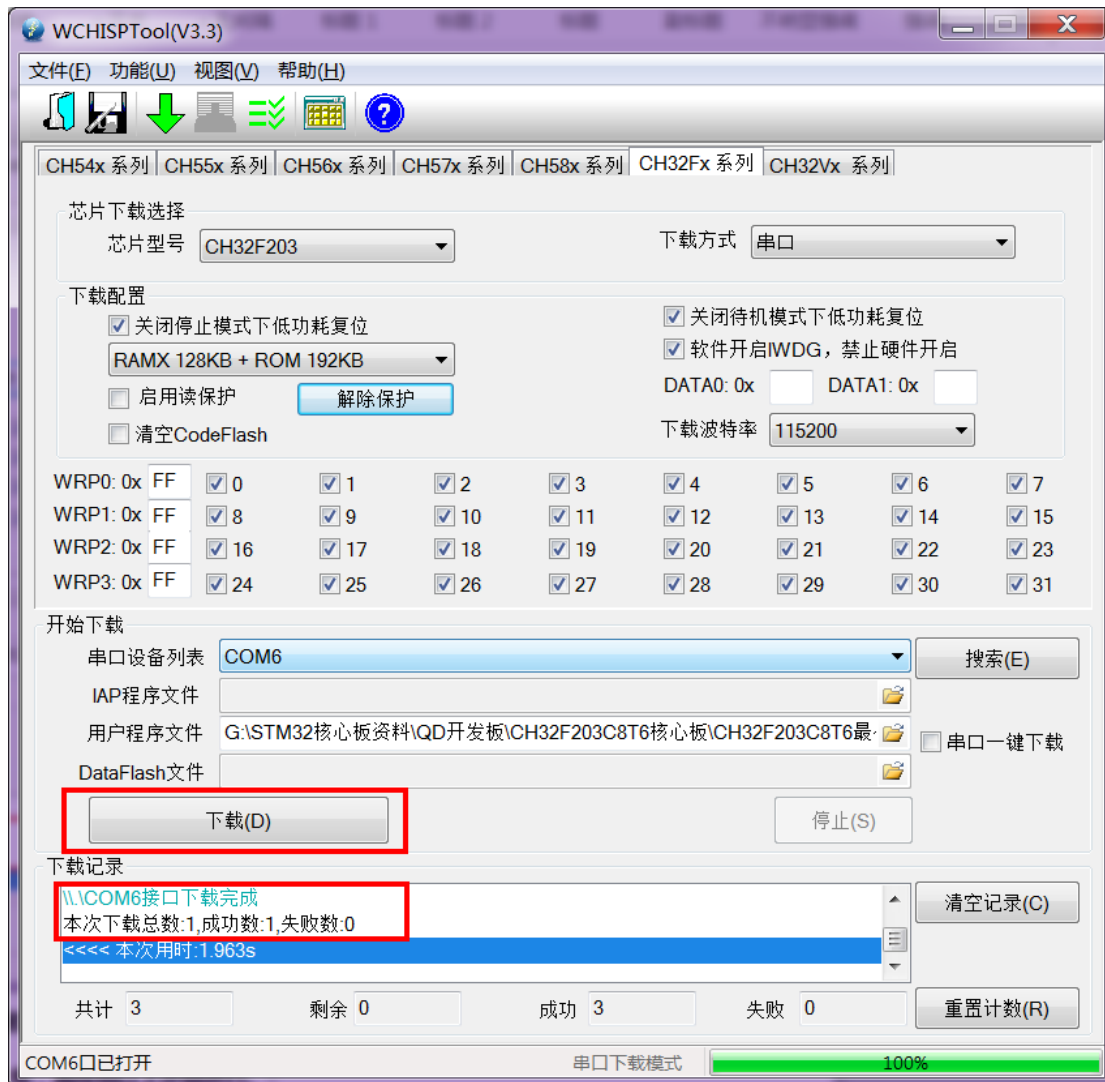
WCHISPTool(V3.3)

文件(F) 功能(U) 视图(V) 帮助(H)

CH54x 系列 CH55x 系列 CH56x 系列 CH57x 系列 CH58x 系列 CH32Fx 系列 CH32Vx 系列

芯片下载选择
芯片型号 CH32F203
下载方式 串口

下载配置
☑ 关闭停止模式下低功耗复位
RAMX 128KB + ROM 192KB
☐ 启用读保护
解除保护
☐ 清空CodeFlash
☑ 关闭待机模式下低功耗复位
☑ 软件开启IWDG，禁止硬件开启
DATA0: 0x DATA1: 0x
下载波特率 115200

WRP0: 0x FF ☑0 ☑1 ☑2 ☑3 ☑4 ☑5 ☑6 ☑7
WRP1: 0x FF ☑8 ☑9 ☑10 ☑11 ☑12 ☑13 ☑14 ☑15
WRP2: 0x FF ☑16 ☑17 ☑18 ☑19 ☑20 ☑21 ☑22 ☑23
WRP3: 0x FF ☑24 ☑25 ☑26 ☑27 ☑28 ☑29 ☑30 ☑31

开始下载
串口设备列表 COM6
搜索(E)
IAP程序文件
用户程序文件 G:\STM32核心板资料\QD开发板\CH32F203C8T6核心板\CH32F203C8T6最
☐ 串口一键下载
DataFlash文件
下载(D)
停止(S)

下载记录
\\.\COM6接口下载完成
本次下载总数:1,成功数:1,失败数:0
<<<< 本次用时:1.963s
清空记录(C)

共计 3 剩余 0 成功 3 失败 0
重置计数(R)

COM6口已打开 串口下载模式 100%